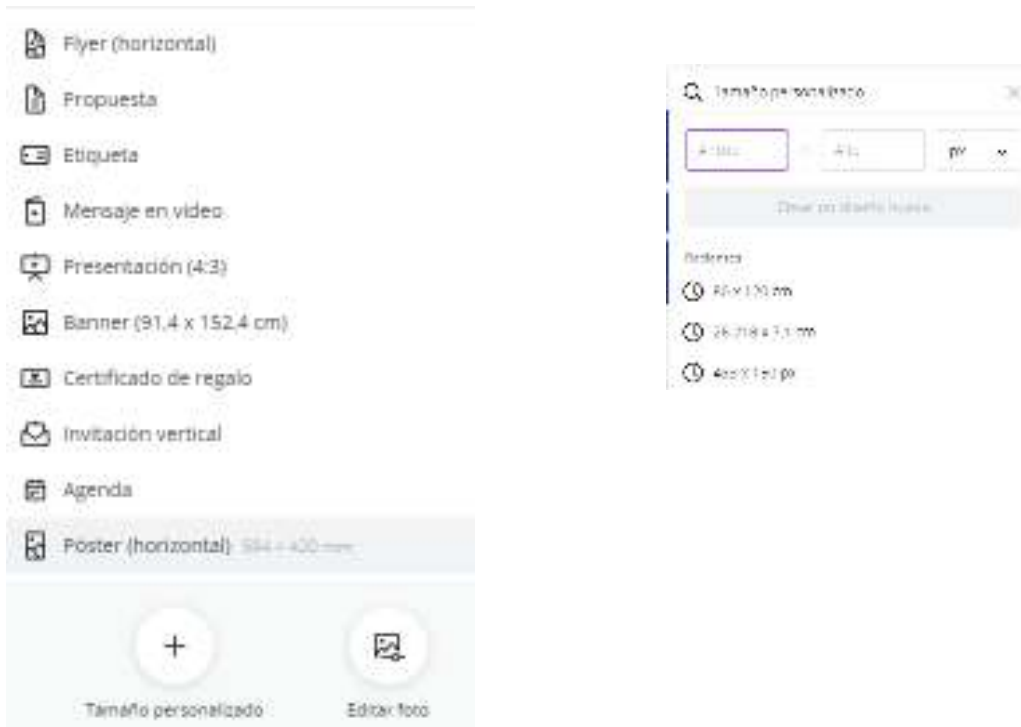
Flyer (horizontal)

Propuesta

Etiqueta

Mensaje en video

Presentación (4:3)

Banner (91,4 x 152,4 cm)

Certificado de regalo

Invitación vertical

Agenda

Poster (horizontal) 594 × 420 mm

+

Tamaño personalizado

Editar foto

Tamaño personalizado

Ancho

Alto

px

Crear un diseño nuevo

Recientes

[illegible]

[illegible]

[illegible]